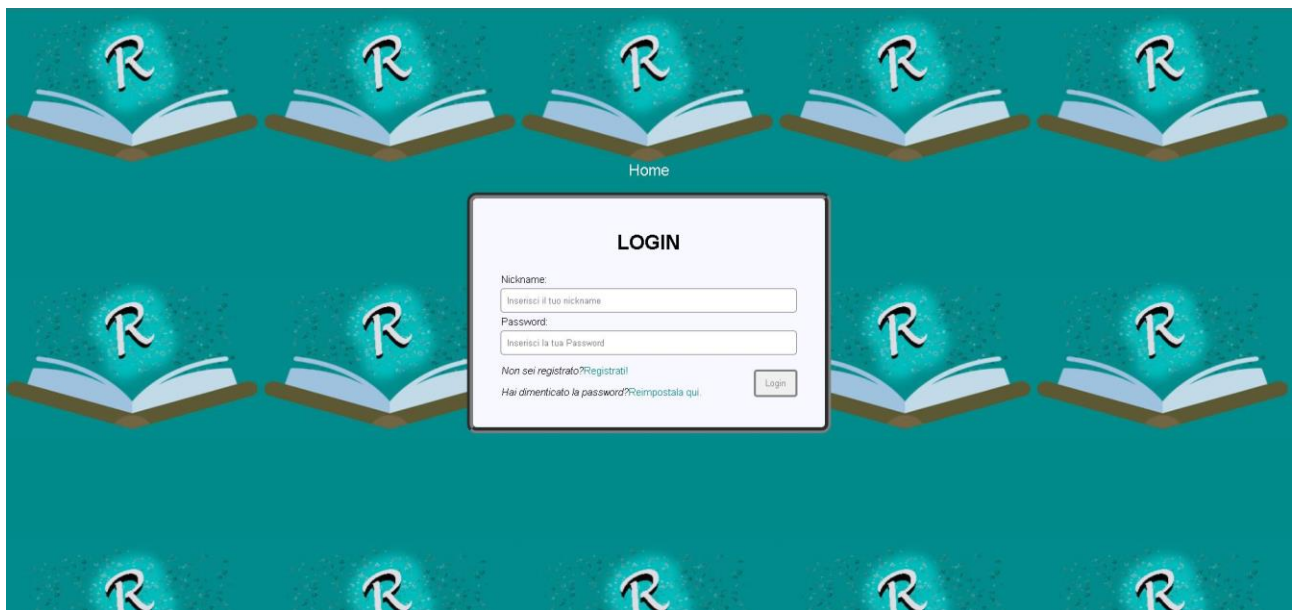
R R R R R

Home

LOGIN

Nickname:

Inserisci il tuo nickname

Password:

Inserisci la tua Password

Non sei registrato?Registrati!

Hai dimenticato la password?Reimpostala qui.

Login

R R R R

R R R R R